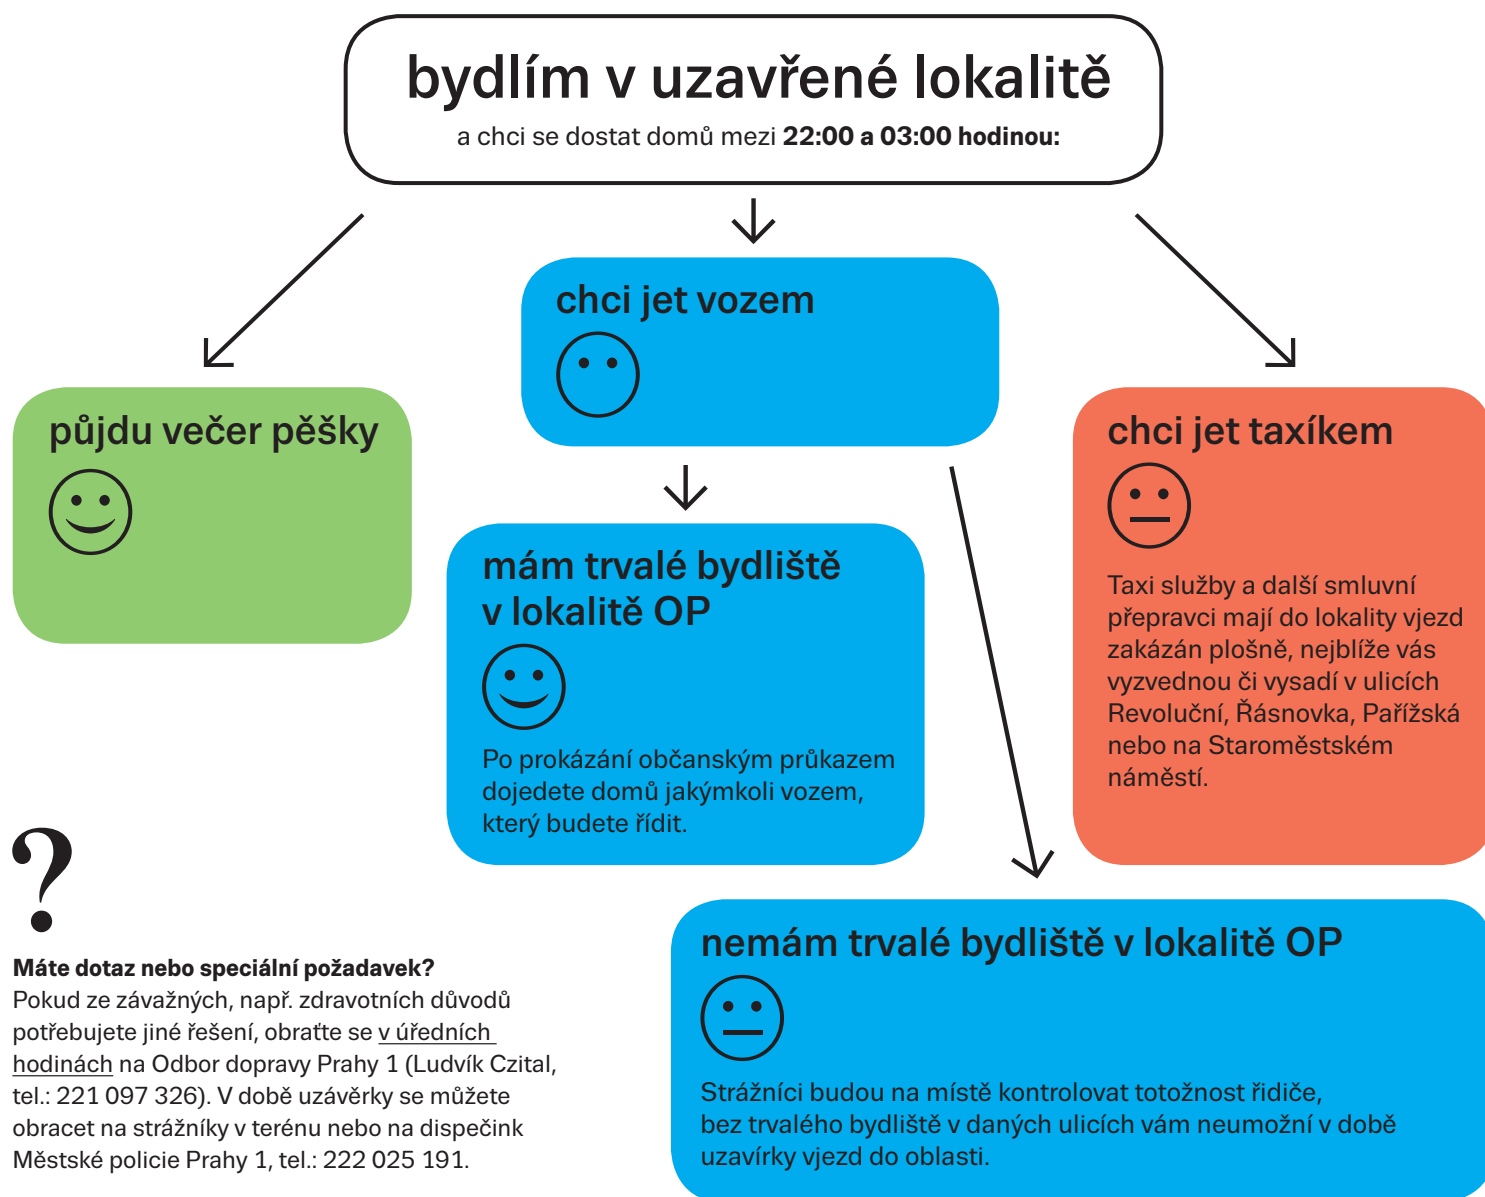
bydlím v uzavřené lokalitě
a chci se dostat domů mezi **22:00 a 03:00 hodinou:**

chci jet vozem

půjdu večer pěšky

chci jet taxíkem

Taxi služby a další smluvní přepravci mají do lokality vjezd zakázán plošně, nejblíže vás vyzvednou či vysadí v ulicích Revoluční, Řásnovka, Pařížská nebo na Staroměstském náměstí.

mám trvalé bydliště v lokalitě OP

Po prokázání občanským průkazem dojedete domů jakýmkoli vozem, který budete řídit.

?

**Máte dotaz nebo speciální požadavek?**
Pokud ze závažných, např. zdravotních důvodů potřebujete jiné řešení, obraťte se v úředních hodinách na Odbor dopravy Prahy 1 (Ludvík Czital, tel.: 221 097 326). V době uzávěrky se můžete obracet na strážníky v terénu nebo na dispečink Městské policie Prahy 1, tel.: 222 025 191.

nemám trvalé bydliště v lokalitě OP

Strážníci budou na místě kontrolovat totožnost řidiče, bez trvalého bydliště v daných ulicích vám neumožní v době uzavírky vjezd do oblasti.